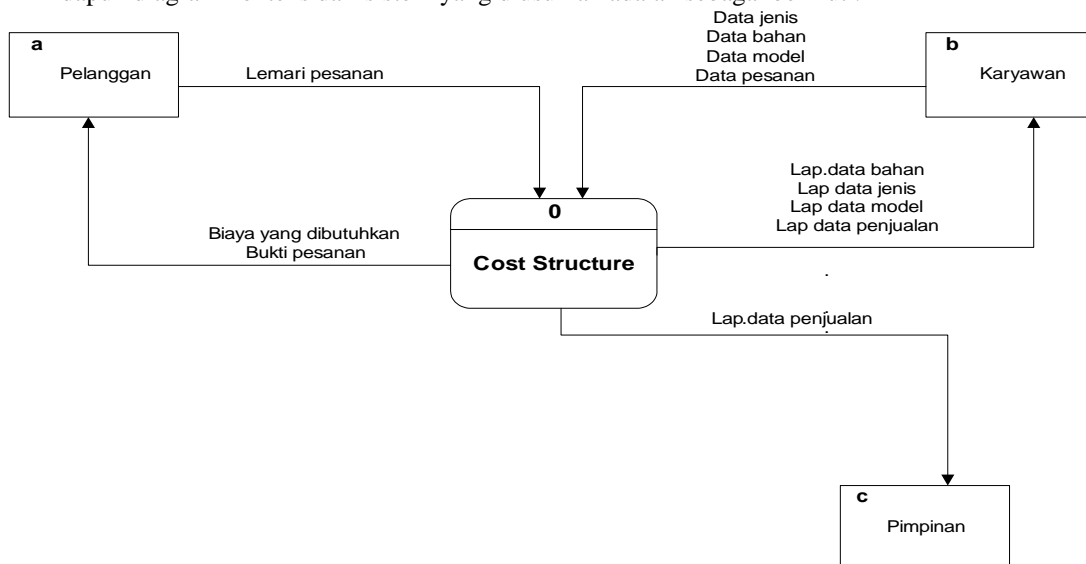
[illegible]

a
Pelanggan

Lemari pesanan

Data jenis
Data bahan
Data model
Data pesanan

b
Karyawan

Lap.data bahan
Lap data jenis
Lap data model
Lap data penjualan

0
Cost Structure

Biaya yang dibutuhkan
Bukti pesanan

Lap.data penjualan

c
Pimpinan